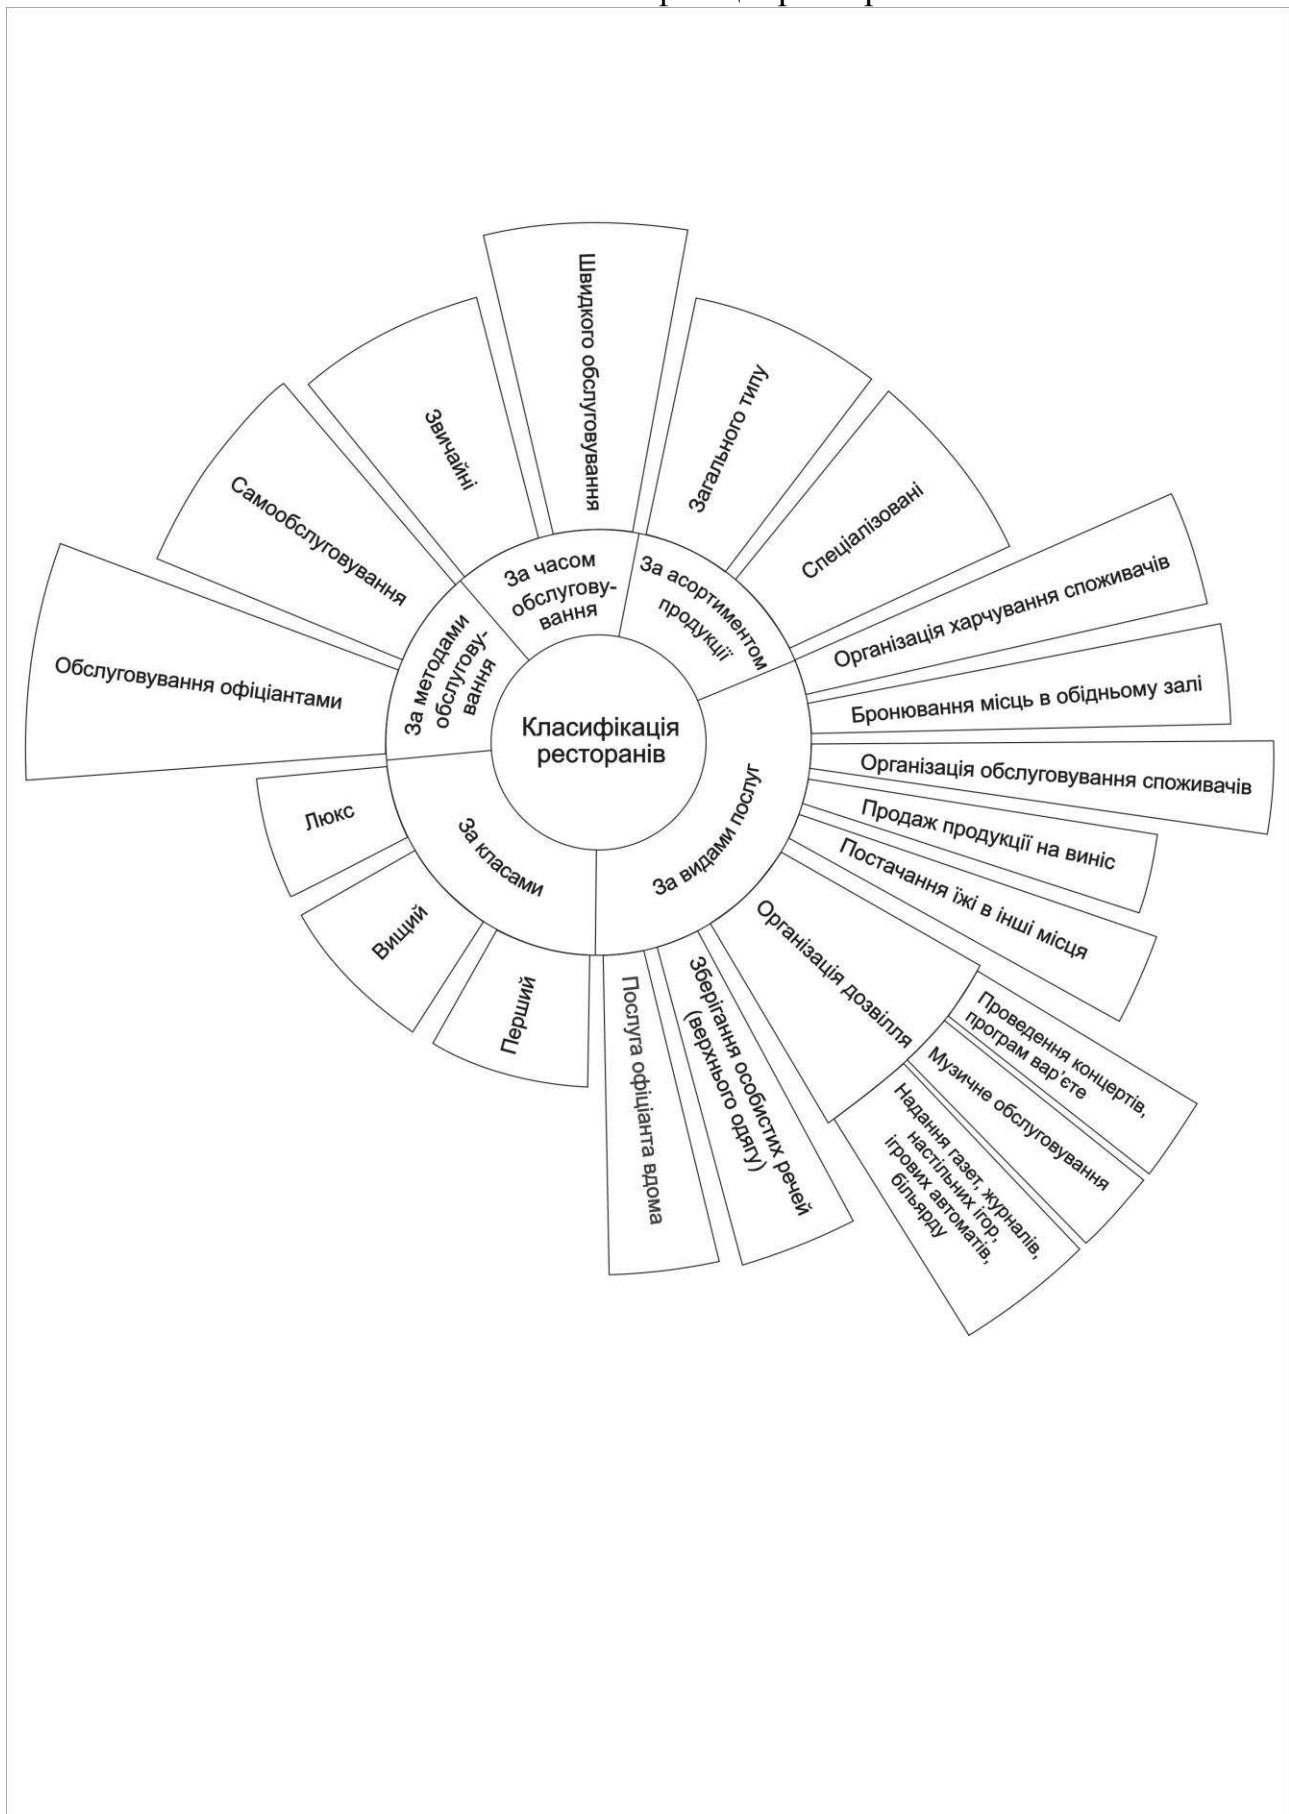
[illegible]

Класифікація ресторанів

За часом обслугову- вання

Звичайні

Швидкого обслуговування

За асортиментом продукції

Загального типу

Спеціалізовані

За видами послуг

Організація харчування споживачів

Бронювання місць в обідньому залі

Організація обслуговування споживачів

Продаж продукції на виніс

Постачання їжі в інші місця

Організація дозвілля

Проведення концертів, програм вар'єте

Музичне обслуговування

Надання газет, журналів, настільних ігор, ігрових автоматів, більярду

Зберігання особистих речей (верхнього одягу)

Послуга офіціанта вдома

За класами

Люкс

Вищий

Перший

За методами обслугову- вання

Самообслуговування

Обслуговування офіціантами